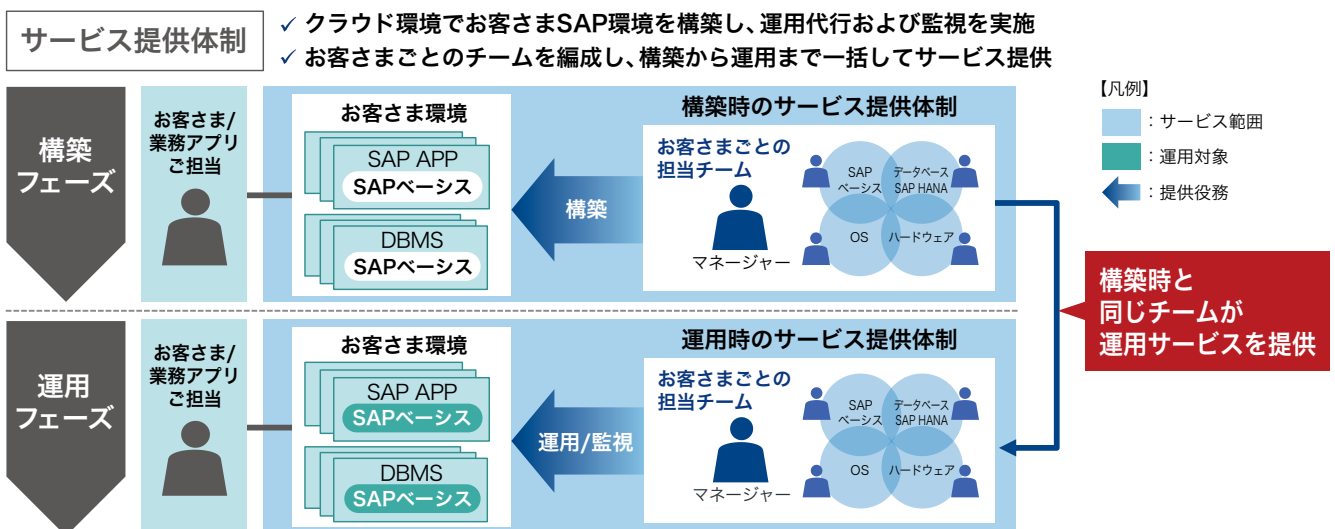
サービス提供体制

✓ クラウド環境でお客さまSAP環境を構築し、運用代行および監視を実施
✓ お客さまごとのチームを編成し、構築から運用まで一括してサービス提供

【凡例】
：サービス範囲
：運用対象
：提供役務

構築フェーズ

お客さま/業務アプリご担当

お客さま環境
SAP APP
SAPベーシス
DBMS
SAPベーシス

構築

構築時のサービス提供体制
お客さまごとの担当チーム
マネージャー
SAP ベーシス
データベース SAP HANA
OS
ハードウェア

構築時と同じチームが運用サービスを提供

運用フェーズ

お客さま/業務アプリご担当

お客さま環境
SAP APP
SAPベーシス
DBMS
SAPベーシス

運用/監視

運用時のサービス提供体制
お客さまごとの担当チーム
マネージャー
SAP ベーシス
データベース SAP HANA
OS
ハードウェア